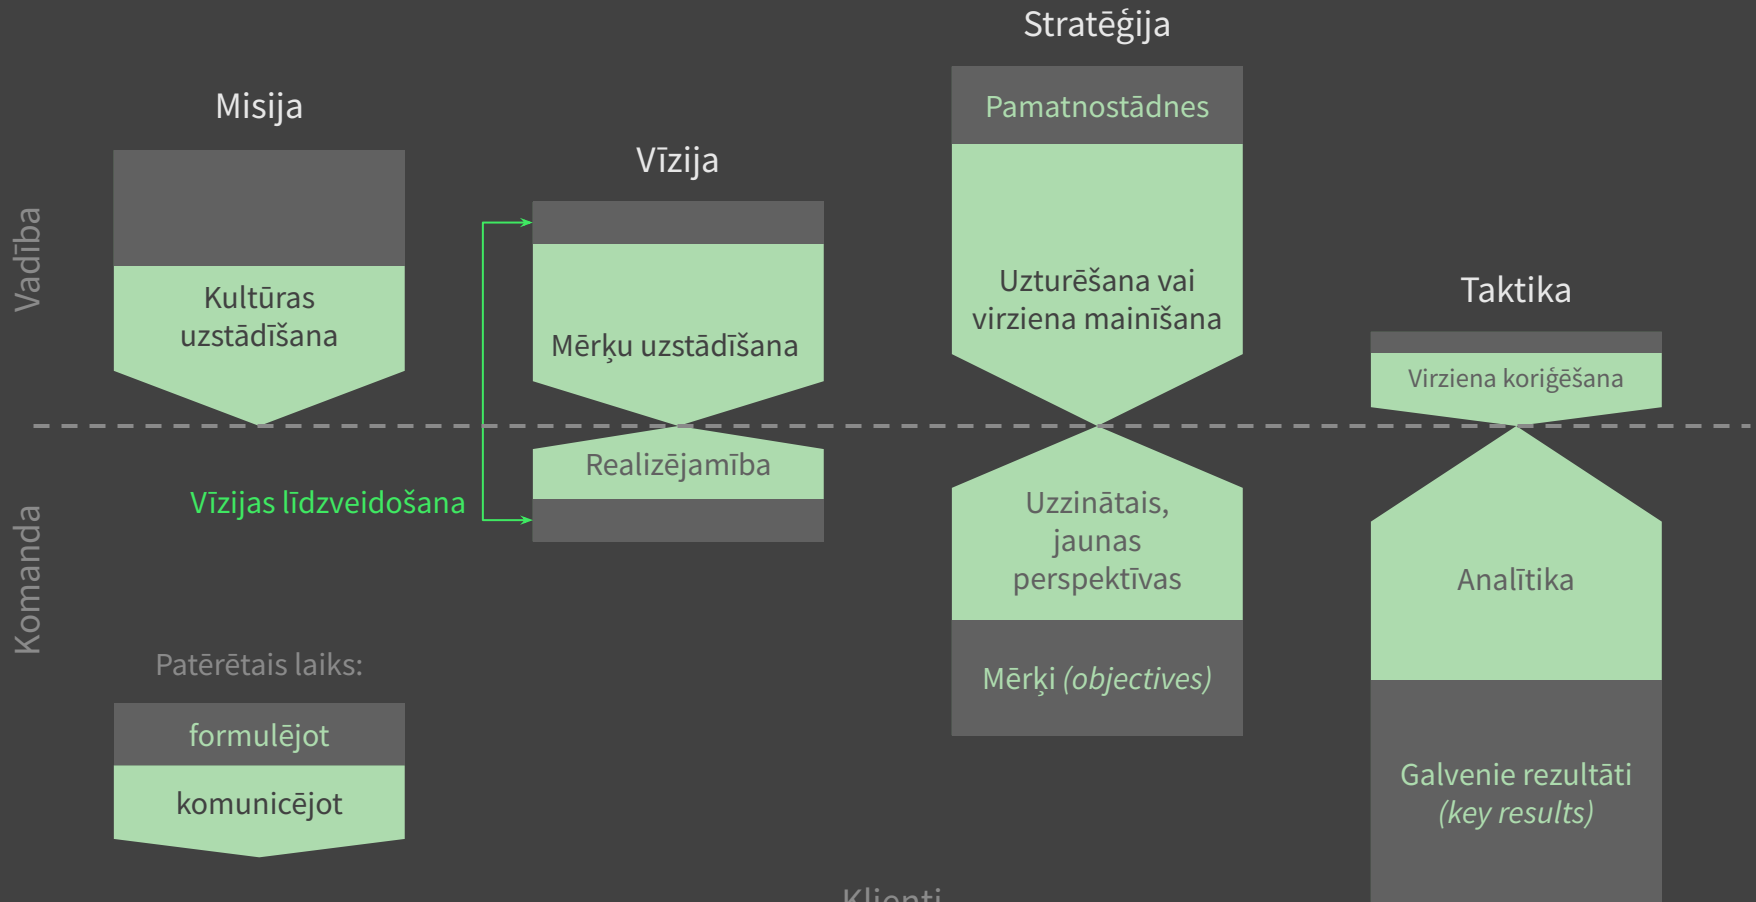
Vadība

Komanda

Misija

Kultūras uzstādīšana

Vīzija

Mērķu uzstādīšana

Realizējamība

Vīzijas līdzveidošana

Stratēģija

Pamatnostādnes

Uzturēšana vai virziena mainīšana

Uzzinātais, jaunas perspektīvas

Mērķi *(objectives)*

Taktika

Virziena koriģēšana

Analītika

Galvenie rezultāti *(key results)*

Patērētais laiks:

formulējot

komunicējot

Klienti